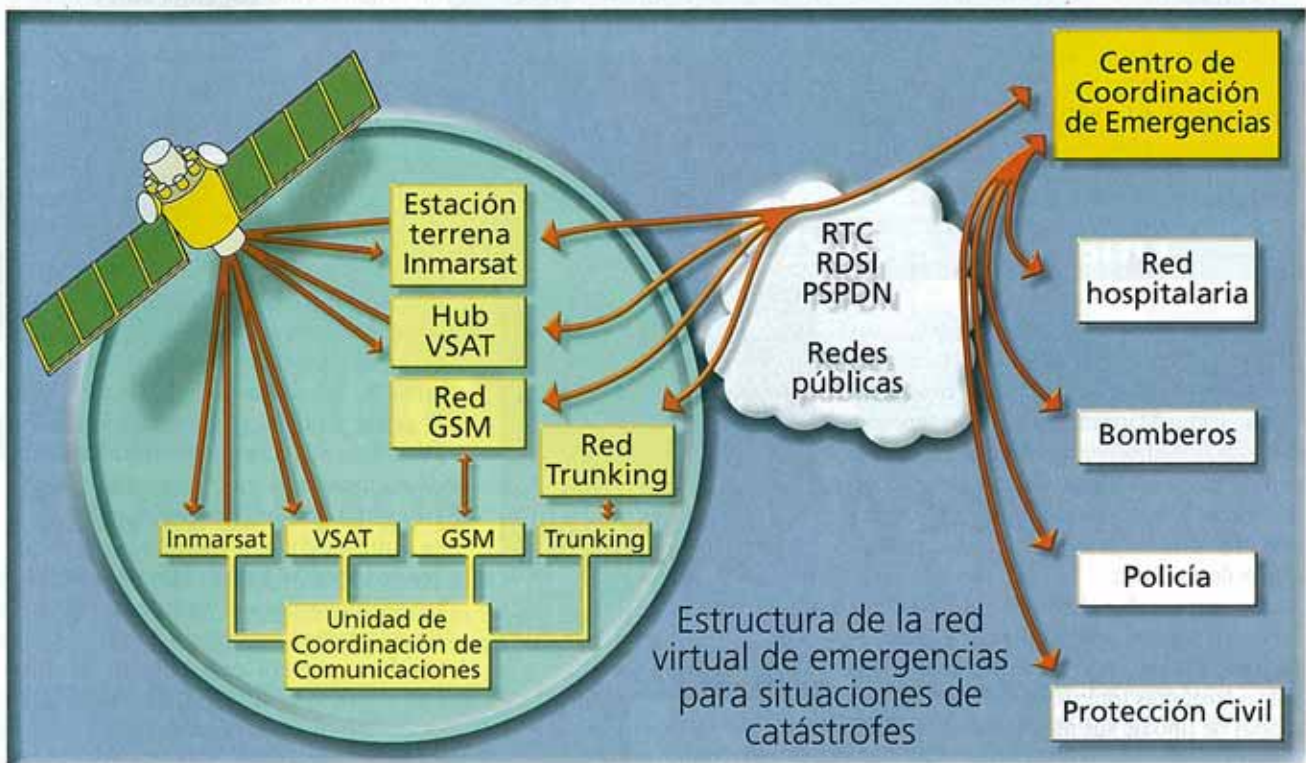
Centro de Coordinación de Emergencias

Estación terrena Inmarsat

Hub VSAT

Red GSM

Red Trunking

RTC
RDSI
PSPDN

Redes públicas

Red hospitalaria

Bomberos

Policía

Protección Civil

Inmarsat

VSAT

GSM

Trunking

Unidad de Coordinación de Comunicaciones

Estructura de la red virtual de emergencias para situaciones de catástrofes